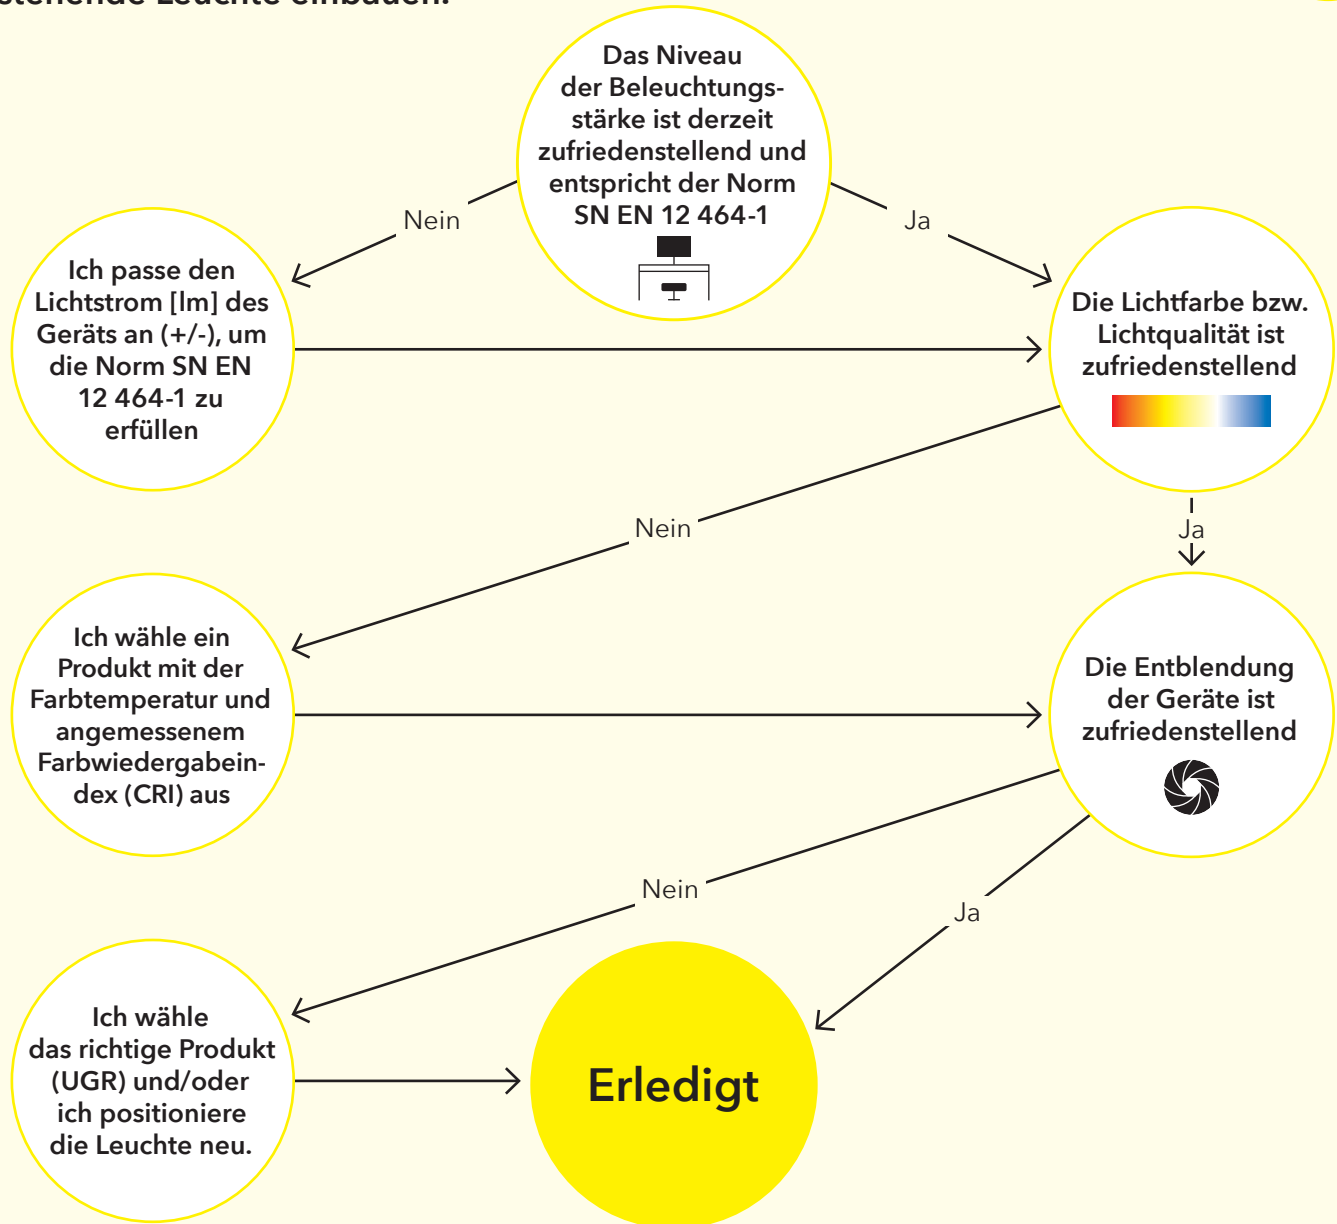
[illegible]stehende Leuchte einbauen.

Das Niveau der Beleuchtungsstärke ist derzeit zufriedenstellend und entspricht der Norm SN EN 12 464-1

Nein

Ja

Ich passe den Lichtstrom [lm] des Geräts an (+/-), um die Norm SN EN 12 464-1 zu erfüllen

Die Lichtfarbe bzw. Lichtqualität ist zufriedenstellend

Nein

Ja

Ich wähle ein Produkt mit der Farbtemperatur und angemessenem Farbwiedergabeindex (CRI) aus

Die Entblendung der Geräte ist zufriedenstellend

Nein

Ja

Ich wähle das richtige Produkt (UGR) und/oder ich positioniere die Leuchte neu.

Erledigt